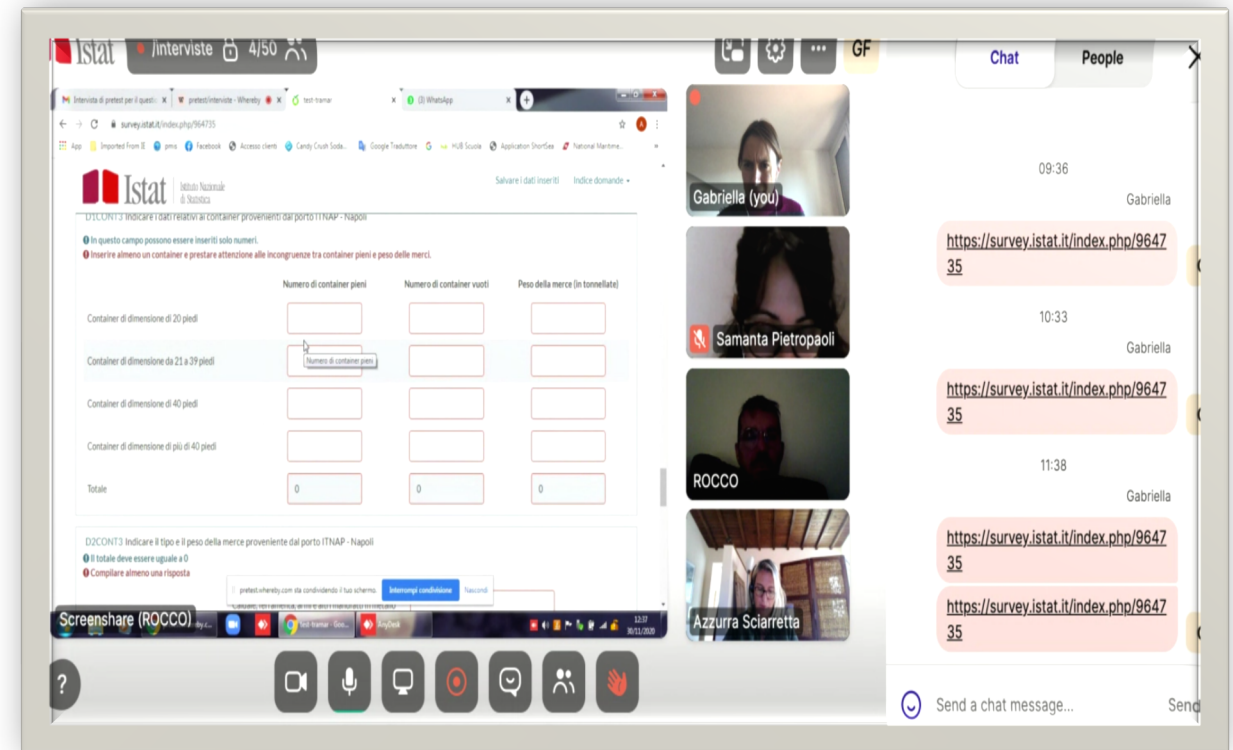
Istat /interviste 4/50

GF

Chat People

Intervista di pretest per il questi... pretest/interviste - Whereby test-tramar (3) WhatsApp

survey.istat.it/index.php/964735

App Imported From IE pms Facebook Accesso clienti Candy Crush Soda... Google Traduttore HUB Scuola Application ShortSea National Maritime...

Istat Istituto Nazionale di Statistica

Salvare i dati inseriti Indice domande

D1CONT3 Indicare i dati relativi ai container provenienti dal porto ITNAP - Napoli

In questo campo possono essere inseriti solo numeri.

Inserire almeno un container e prestare attenzione alle incongruenze tra container pieni e peso delle merci.

| | Numero di container pieni | Numero di container vuoti | Peso della merce (in tonnellate) |
|---|---|---|---|
| Container di dimensione di 20 piedi | | | |
| Container di dimensione da 21 a 39 piedi | Numero di container pieni | | |
| Container di dimensione di 40 piedi | | | |
| Container di dimensione di più di 40 piedi | | | |
| Totale | 0 | 0 | 0 |

D2CONT3 Indicare il tipo e il peso della merce proveniente dal porto ITNAP - Napoli

Il totale deve essere uguale a 0

Compilare almeno una risposta

pretest.whereby.com sta condividendo il tuo schermo. Interrompi condivisione Nascondi

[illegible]

Screenshare (ROCCO)

test-tramar - Goo... AnyDesk

12:37 30/11/2020

Gabriella (you)

Samanta Pietropaoli

ROCCO

Azzurra Sciarretta

09:36

Gabriella

https://survey.istat.it/index.php/964735

10:33

Gabriella

https://survey.istat.it/index.php/964735

11:38

Gabriella

https://survey.istat.it/index.php/964735

https://survey.istat.it/index.php/964735

?

Send a chat message...

Send